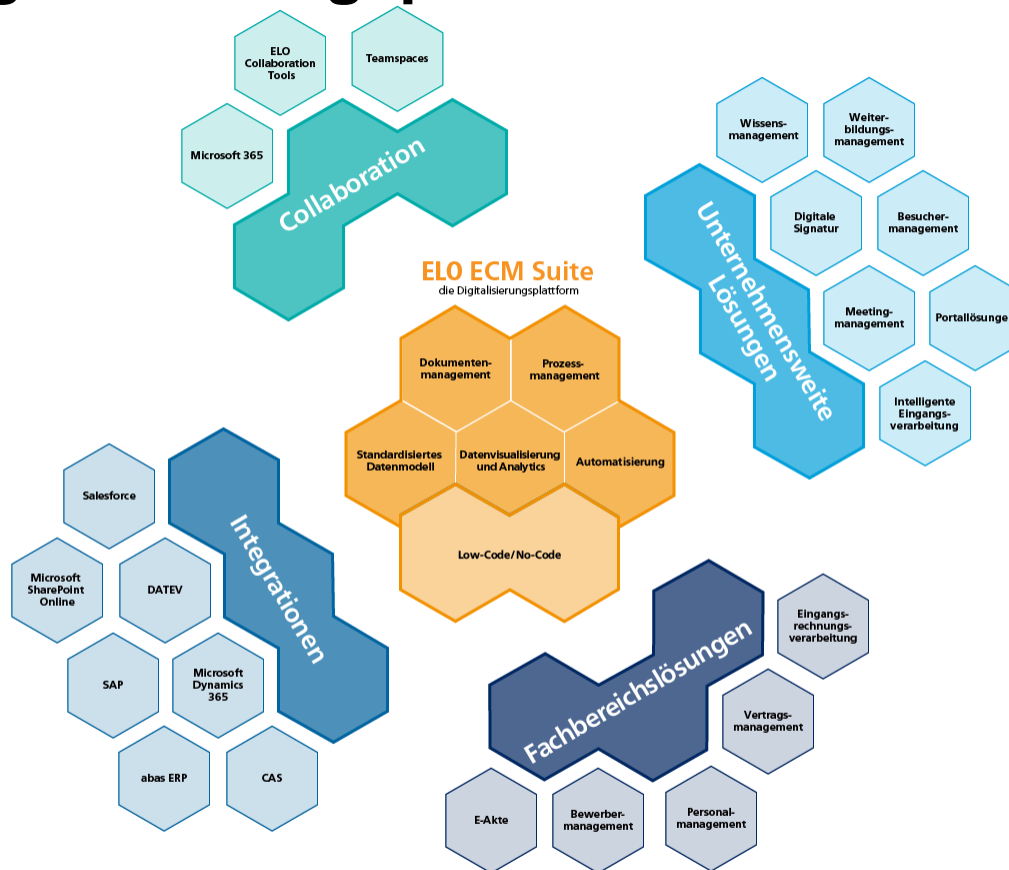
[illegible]

ELO Collaboration Tools

Teamspaces

Microsoft 365

Collaboration

Wissensmanagement

Weiterbildungsmanagement

Digitale Signatur

Besuchermanagement

Meetingmanagement

Portallösunge

Intelligente Eingangsverarbeitung

Unternehmensweite Lösungen

ELO ECM Suite
die Digitalisierungsplattform

Dokumentenmanagement

Prozessmanagement

Standardisiertes Datenmodell

Datenvisualisierung und Analytics

Automatisierung

Low-Code/No-Code

Salesforce

Microsoft SharePoint Online

DATEV

SAP

Microsoft Dynamics 365

abas ERP

CAS

Integrationen

Eingangsrechnungsverarbeitung

Vertragsmanagement

Fachbereichslösungen

E-Akte

Bewerbermanagement

Personalmanagement